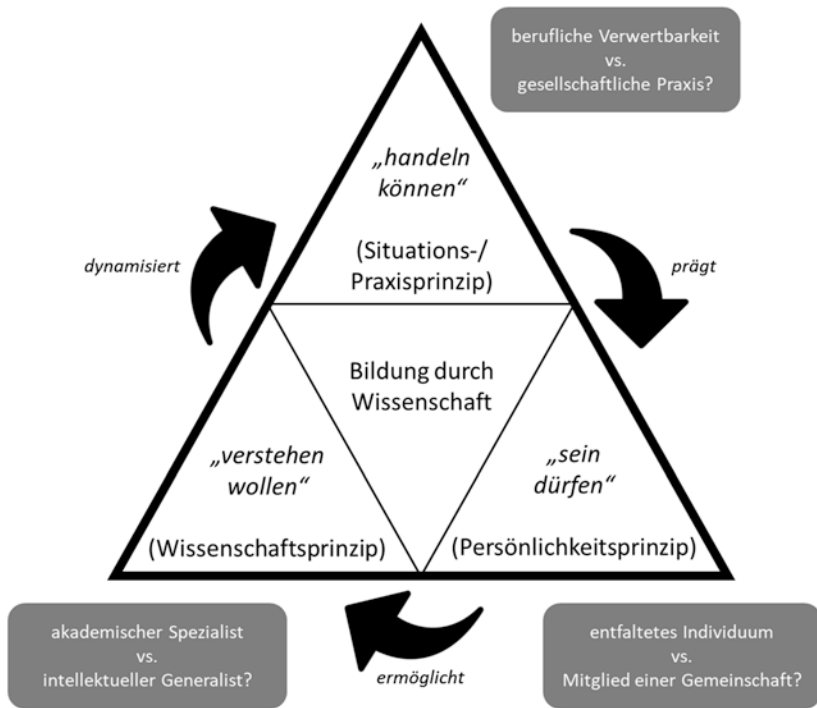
berufliche Verwertbarkeit
vs.
gesellschaftliche Praxis?

„handeln können“

(Situations-/ Praxisprinzip)

dynamisiert

prägt

Bildung durch Wissenschaft

„verstehen wollen“

(Wissenschaftsprinzip)

„sein dürfen“

(Persönlichkeitsprinzip)

akademischer Spezialist
vs.
intellektueller Generalist?

ermöglicht

entfaltetes Individuum
vs.
Mitglied einer Gemeinschaft?